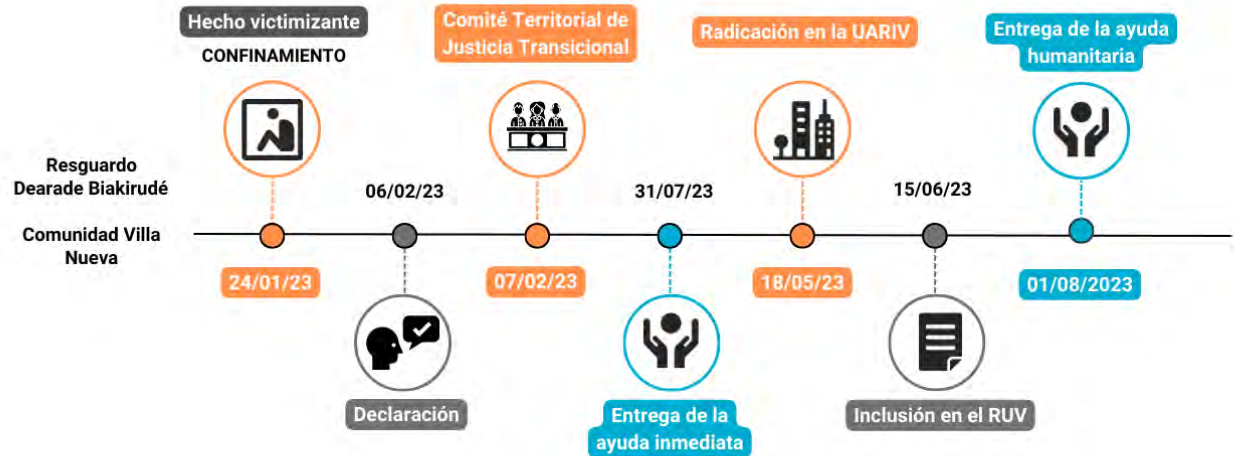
Hecho victimizante
CONFINAMIENTO

Comité Territorial de Justicia Transicional

Radicación en la UARIV

Entrega de la ayuda humanitaria

Resguardo Dearade Biakirudé

Comunidad Villa Nueva

06/02/23

31/07/23

15/06/23

24/01/23

07/02/23

18/05/23

01/08/2023

Declaración

Entrega de la ayuda inmediata

Inclusión en el RUV